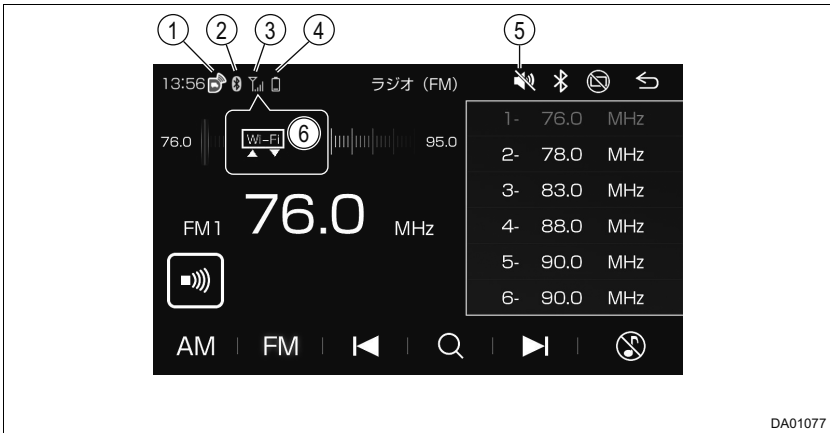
①②③④ ⑤

13:56

ラジオ (FM)

76.0

Wi-Fi ⑥

95.0

FM1 76.0 MHz

| | | |
|---|---|---|
| 1- | 76.0 | MHz |
| 2- | 78.0 | MHz |
| 3- | 83.0 | MHz |
| 4- | 88.0 | MHz |
| 5- | 90.0 | MHz |
| 6- | 90.0 | MHz |

AM FM

DA01077